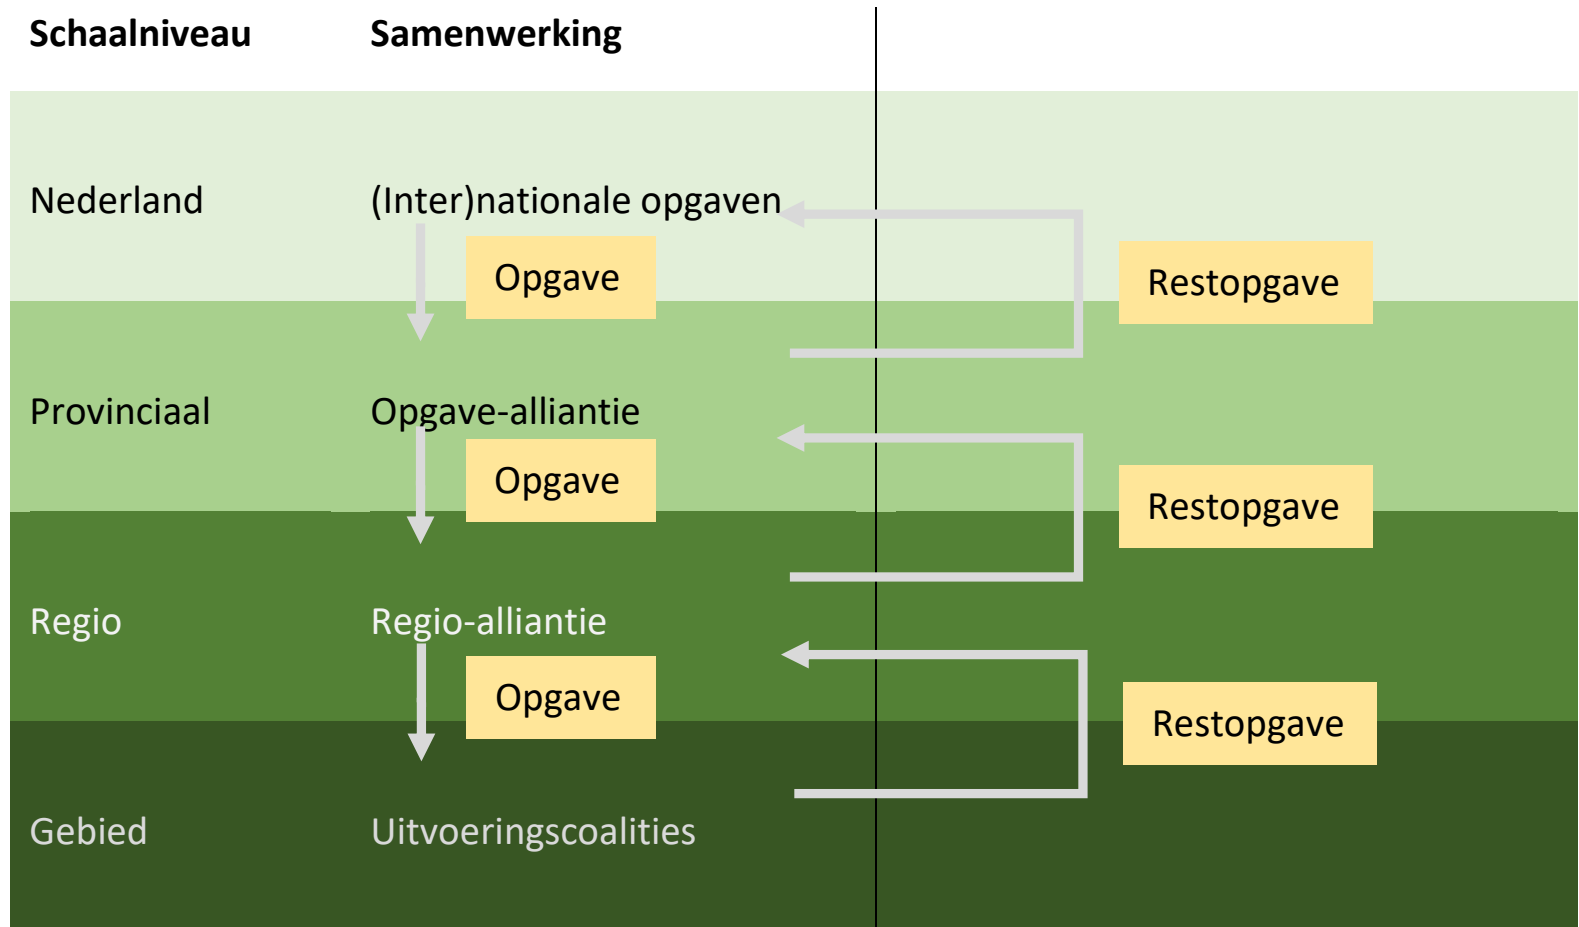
| Schaalniveau | Samenwerking | |
|---|---|---|
| Nederland | (Inter)nationale opgaven | |
| | Opgave | Restopgave |
| Provinciaal | Opgave-alliantie | |
| | Opgave | Restopgave |
| Regio | Regio-alliantie | |
| | Opgave | Restopgave |
| Gebied | Uitvoeringscoalities | |